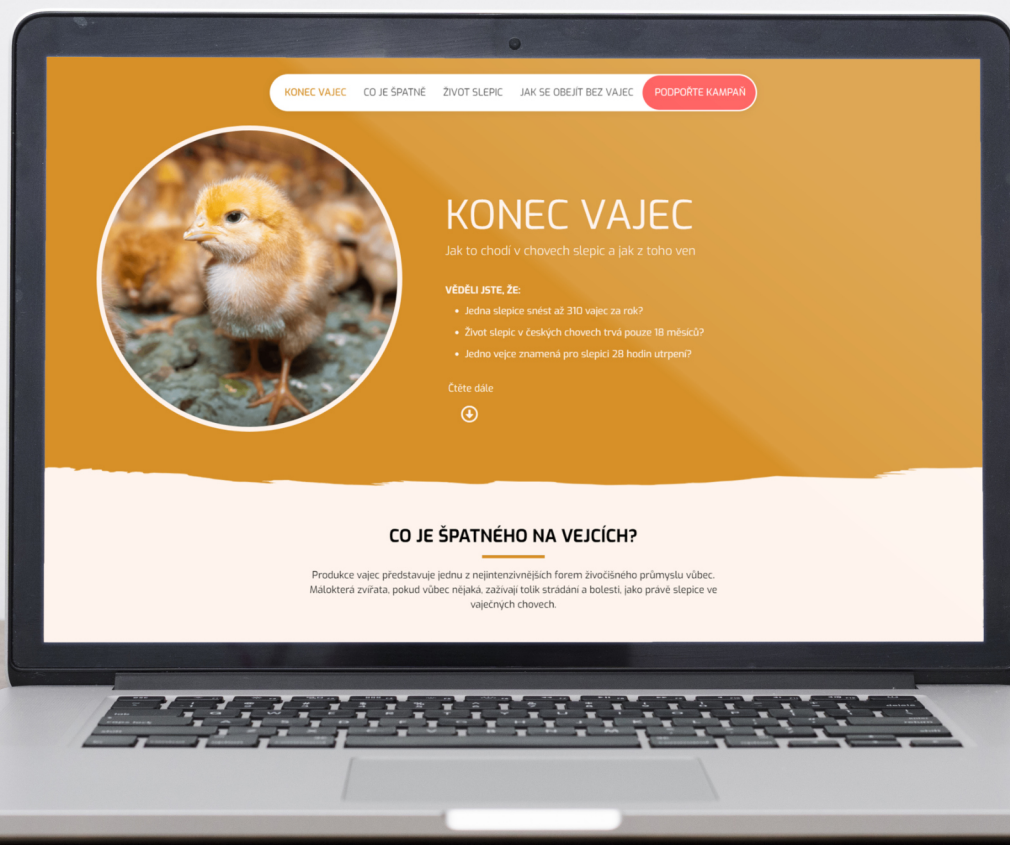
KONEC VAJEC CO JE ŠPATNÉ ŽIVOT SLEPIC JAK SE OBEJÍT BEZ VAJEC PODPOŘTE KAMPAŇ

KONEC VAJEC

Jak to chodí v chovech slepic a jak z toho ven

VĚDĚLI JSTE, ŽE:

- Jedna slepice snést až 310 vajec za rok?
- Život slepic v českých chovech trvá pouze 18 měsíců?
- Jedno vejce znamená pro slepici 28 hodin utrpení?

Čtěte dále

CO JE ŠPATNÉHO NA VEJCÍCH?

Produkce vajec představuje jednu z nejintenzivnějších forem živočišného průmyslu vůbec. Máloktérá zvířata, pokud vůbec nějaká, zažívají tolik strádání a bolesti, jako právě slepice ve vaječných chovech.